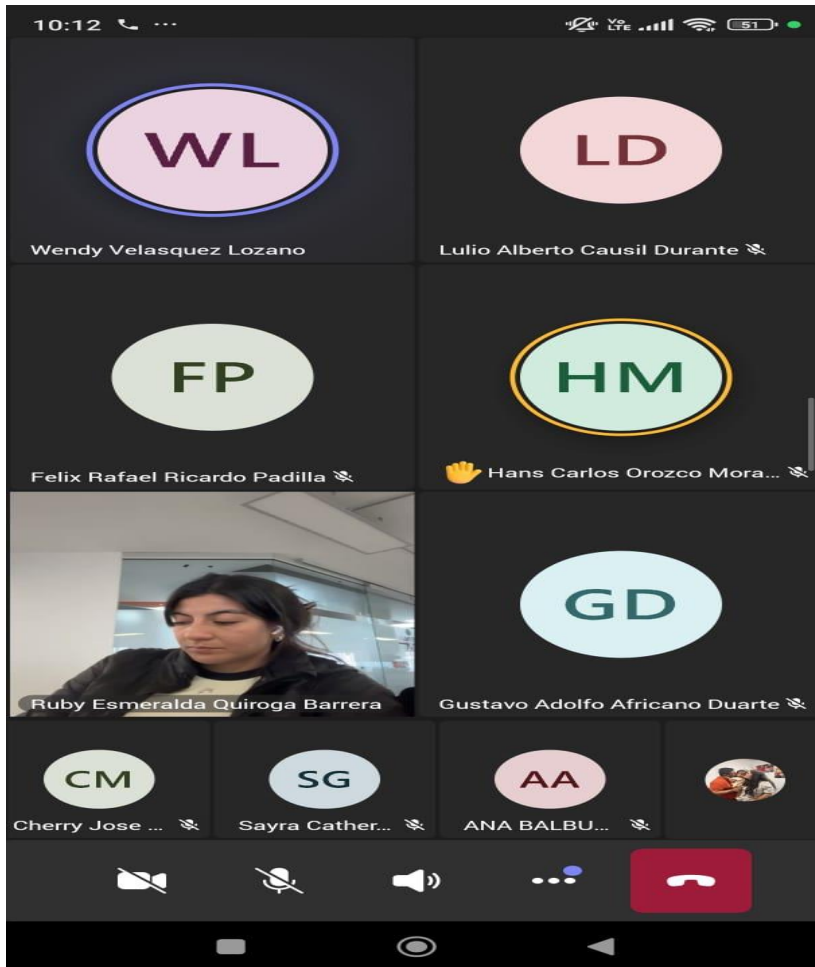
10:12

Vo LTE 51

WL
Wendy Velasquez Lozano

LD
Lulio Alberto Causil Durante

FP
Felix Rafael Ricardo Padilla

HM
Hans Carlos Orozco Mora...

Ruby Esmeralda Quiroga Barrera

GD
Gustavo Adolfo Africano Duarte

CM
Cherry Jose ...

SG
Sayra Cather...

AA
ANA BALBU...